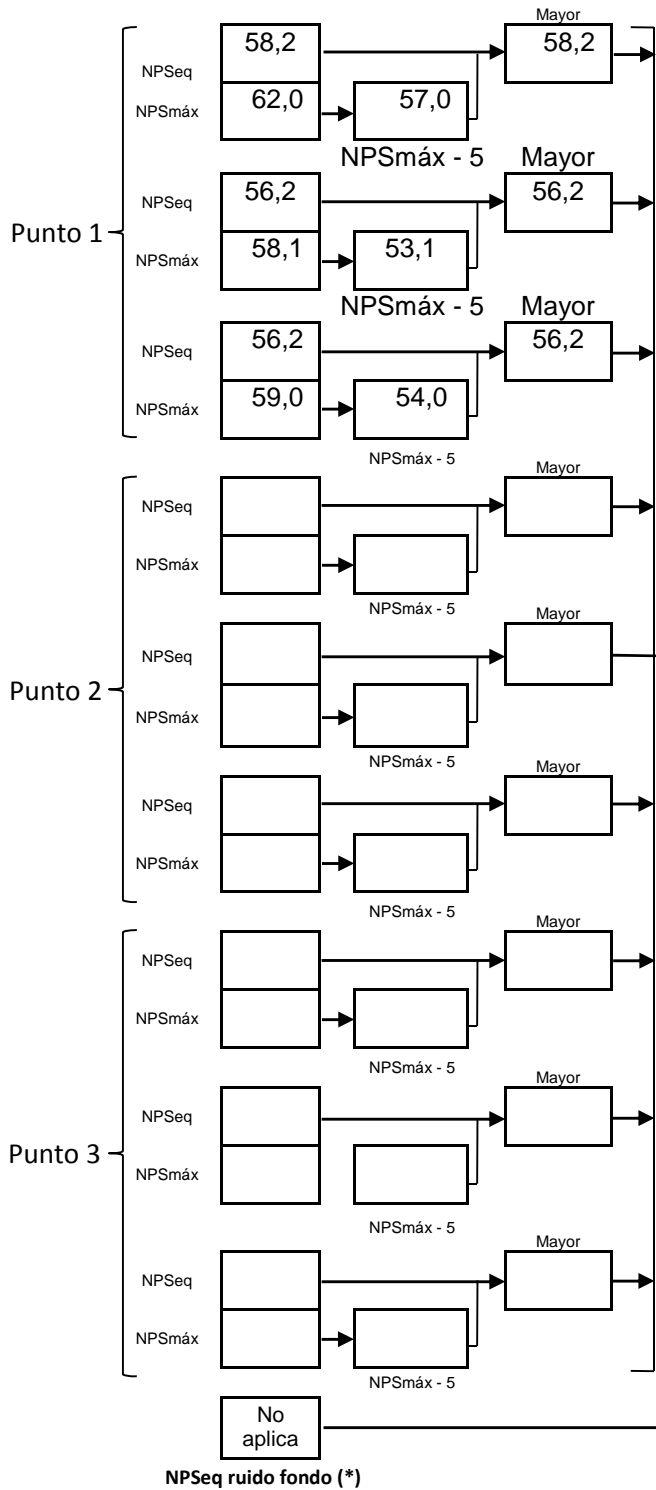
Mayor
NPSeq 58,2 58,2
NPSmáx 62,0 57,0
NPSmáx - 5 Mayor
NPSeq 56,2 56,2
Punto 1
NPSmáx 58,1 53,1
NPSmáx - 5 Mayor
NPSeq 56,2 56,2
NPSmáx 59,0 54,0
NPSmáx - 5
Mayor
NPSeq
NPSmáx
NPSmáx - 5
Mayor
NPSeq
Punto 2
NPSmáx
NPSmáx - 5
Mayor
NPSeq
NPSmáx
NPSmáx - 5
Mayor
NPSeq
NPSmáx
NPSmáx - 5
Mayor
NPSeq
Punto 3
NPSmáx
NPSmáx - 5
Mayor
NPSeq
NPSmáx
NPSmáx - 5
No aplica
NPSeq ruido fondo (*)